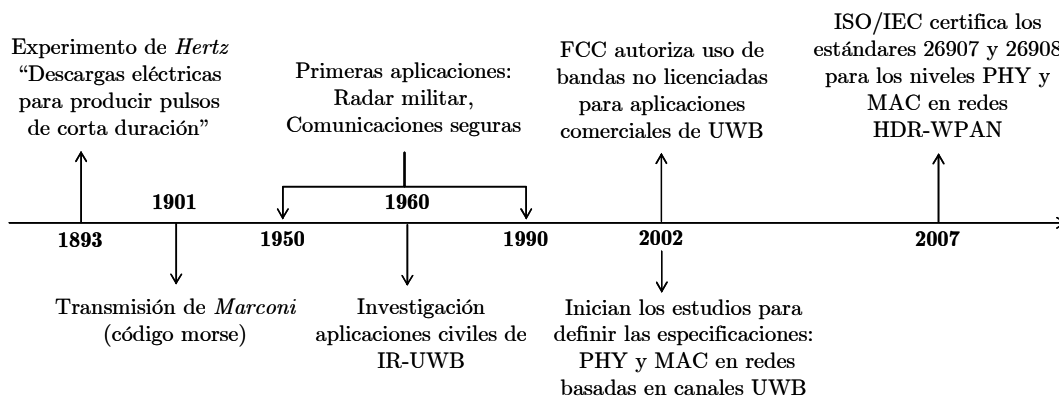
Experimento de *Hertz* "Descargas eléctricas para producir pulsos de corta duración"

1893

1901

Transmisión de *Marconi* (código morse)

Primeras aplicaciones: Radar militar, Comunicaciones seguras

1950

1960

1990

Investigación aplicaciones civiles de IR-UWB

FCC autoriza uso de bandas no licenciadas para aplicaciones comerciales de UWB

2002

Inician los estudios para definir las especificaciones: PHY y MAC en redes basadas en canales UWB

ISO/IEC certifica los estándares 26907 y 26908 para los niveles PHY y MAC en redes HDR-WPAN

2007